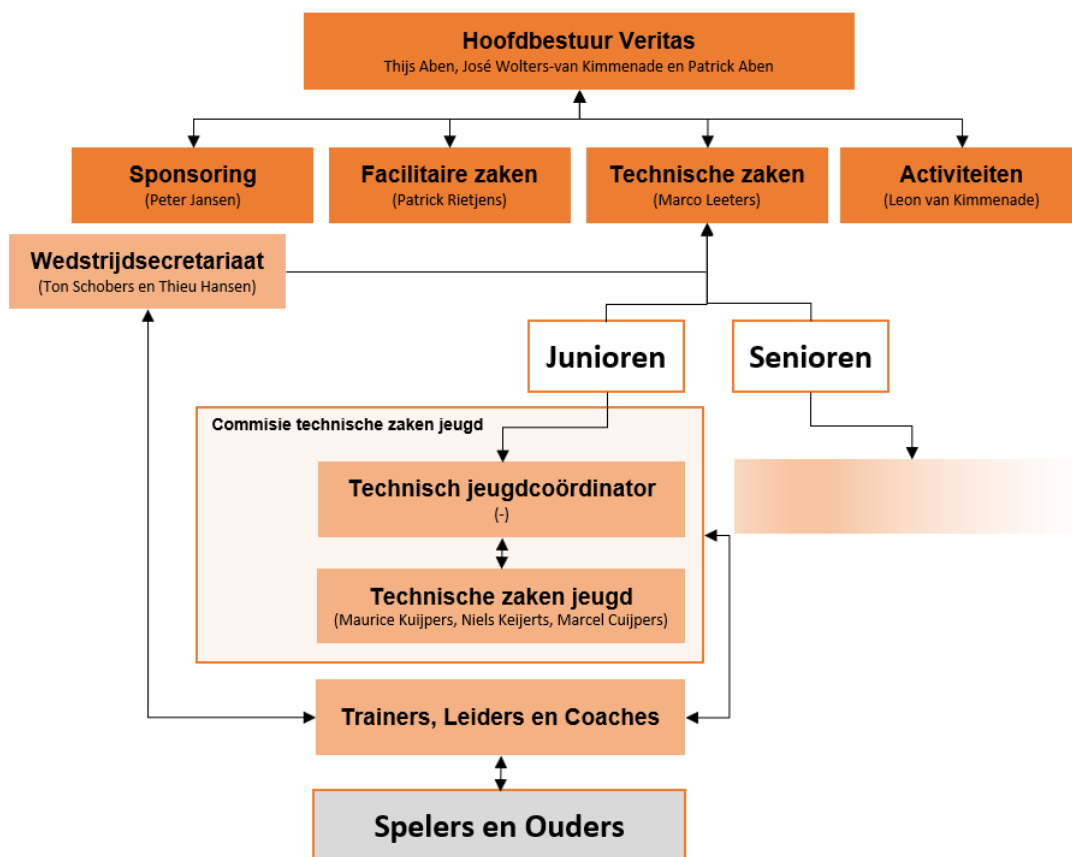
Hoofdbestuur Veritas
Thijs Aben, José Wolters-van Kimmenade en Patrick Aben

Sponsoring
(Peter Jansen)

Facilitaire zaken
(Patrick Rietjens)

Technische zaken
(Marco Leeters)

Activiteiten
(Leon van Kimmenade)

Wedstrijdsecretariaat
(Ton Schobers en Thieu Hansen)

Junioren

Senioren

Commisie technische zaken jeugd

Technisch jeugdcoördinator
(-)

Technische zaken jeugd
(Maurice Kuijpers, Niels Keijerts, Marcel Cuijpers)

Trainers, Leiders en Coaches

Spelers en Ouders